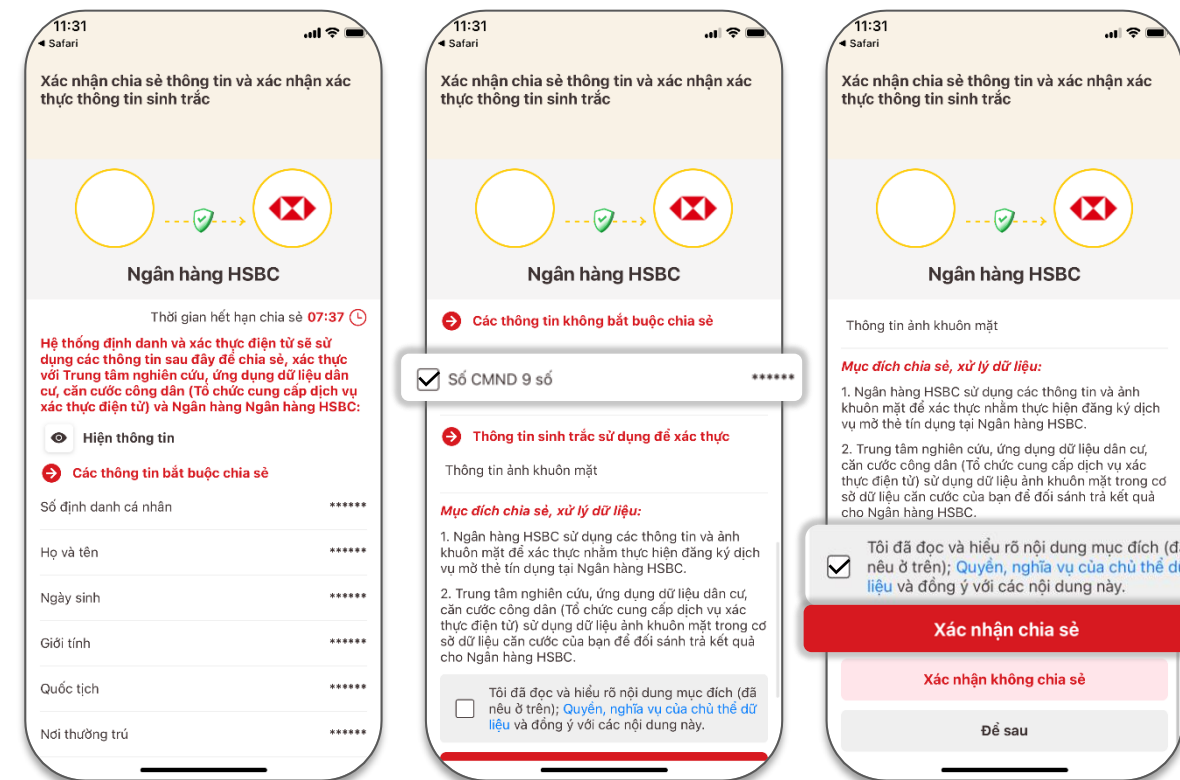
11:31
◂ Safari

Xác nhận chia sẻ thông tin và xác nhận xác thực thông tin sinh trắc

Ngân hàng HSBC

Thời gian hết hạn chia sẻ 07:37

Hệ thống định danh và xác thực điện tử sẽ sử dụng các thông tin sau đây để chia sẻ, xác thực với Trung tâm nghiên cứu, ứng dụng dữ liệu dân cư, căn cước công dân (Tổ chức cung cấp dịch vụ xác thực điện tử) và Ngân hàng Ngân hàng HSBC:

Hiện thông tin

Các thông tin bắt buộc chia sẻ

Số định danh cá nhân ******

Họ và tên ******

Ngày sinh ******

Giới tính ******

Quốc tịch ******

Nơi thường trú ******

11:31
◂ Safari

Xác nhận chia sẻ thông tin và xác nhận xác thực thông tin sinh trắc

Ngân hàng HSBC

Các thông tin không bắt buộc chia sẻ

Số CMND 9 số ******

Thông tin sinh trắc sử dụng để xác thực

Thông tin ảnh khuôn mặt

Mục đích chia sẻ, xử lý dữ liệu:

1. Ngân hàng HSBC sử dụng các thông tin và ảnh khuôn mặt để xác thực nhằm thực hiện đăng ký dịch vụ mở thẻ tín dụng tại Ngân hàng HSBC.

2. Trung tâm nghiên cứu, ứng dụng dữ liệu dân cư, căn cước công dân (Tổ chức cung cấp dịch vụ xác thực điện tử) sử dụng dữ liệu ảnh khuôn mặt trong cơ sở dữ liệu căn cước của bạn để đối sánh trả kết quả cho Ngân hàng HSBC.

Tôi đã đọc và hiểu rõ nội dung mục đích (đã nêu ở trên); Quyền, nghĩa vụ của chủ thể dữ liệu và đồng ý với các nội dung này.

11:31
◂ Safari

Xác nhận chia sẻ thông tin và xác nhận xác thực thông tin sinh trắc

Ngân hàng HSBC

Thông tin ảnh khuôn mặt

Mục đích chia sẻ, xử lý dữ liệu:

1. Ngân hàng HSBC sử dụng các thông tin và ảnh khuôn mặt để xác thực nhằm thực hiện đăng ký dịch vụ mở thẻ tín dụng tại Ngân hàng HSBC.

2. Trung tâm nghiên cứu, ứng dụng dữ liệu dân cư, căn cước công dân (Tổ chức cung cấp dịch vụ xác thực điện tử) sử dụng dữ liệu ảnh khuôn mặt trong cơ sở dữ liệu căn cước của bạn để đối sánh trả kết quả cho Ngân hàng HSBC.

Tôi đã đọc và hiểu rõ nội dung mục đích (đ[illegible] nêu ở trên); Quyền, nghĩa vụ của chủ thể dữ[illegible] liệu và đồng ý với các nội dung này.

Xác nhận chia sẻ

Xác nhận không chia sẻ

Để sau